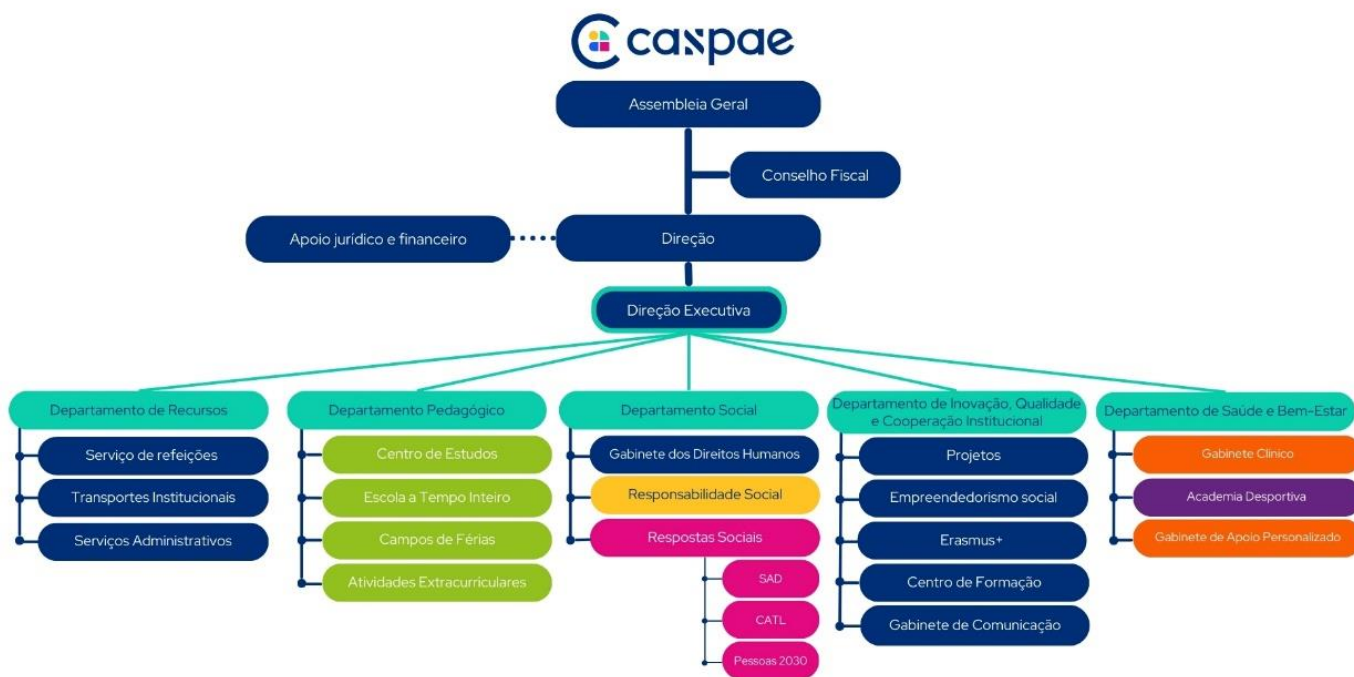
caspae

Assembleia Geral

Conselho Fiscal

Apoio jurídico e financeiro

Direção

Direção Executiva

Departamento de Recursos
Serviço de refeições
Transportes Institucionais
Serviços Administrativos

Departamento Pedagógico
Centro de Estudos
Escola a Tempo Inteiro
Campos de Férias
Atividades Extracurriculares

Departamento Social
Gabinete dos Direitos Humanos
Responsabilidade Social
Respostas Sociais
SAD
CATL
Pessoas 2030

Departamento de Inovação, Qualidade e Cooperação Institucional
Projetos
Empreendedorismo social
Erasmus+
Centro de Formação
Gabinete de Comunicação

Departamento de Saúde e Bem-Estar
Gabinete Clínico
Academia Desportiva
Gabinete de Apoio Personalizado